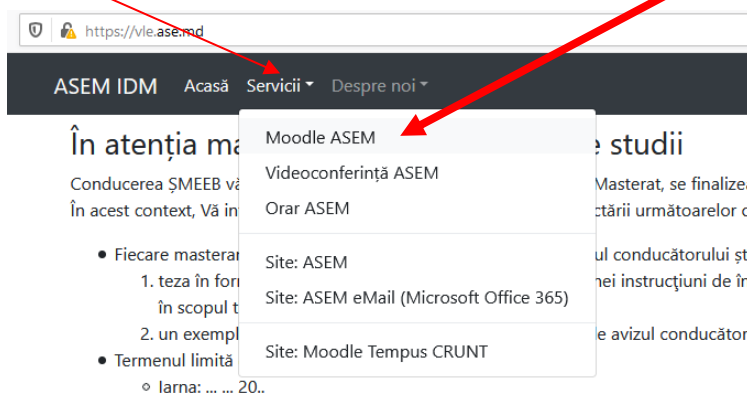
https://vle.ase.md

ASEM IDM Acasă Servicii Despre noi

Moodle ASEM
Videoconferință ASEM
Orar ASEM
Site: ASEM
Site: ASEM eMail (Microsoft Office 365)
Site: Moodle Tempus CRUNT

În atenția ma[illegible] e studii

Conducerea ȘMEEB vă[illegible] Masterat, se finalize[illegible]
În acest context, Vă in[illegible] ctării următoarelor c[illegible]

- Fiecare masteran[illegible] ul conducătorului ș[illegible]
1. teza în for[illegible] nei instrucțiuni de î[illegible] în scopul t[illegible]
2. un exempl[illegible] e avizul conducăto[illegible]
- Termenul limită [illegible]
  - Iarna: ... ... 20..